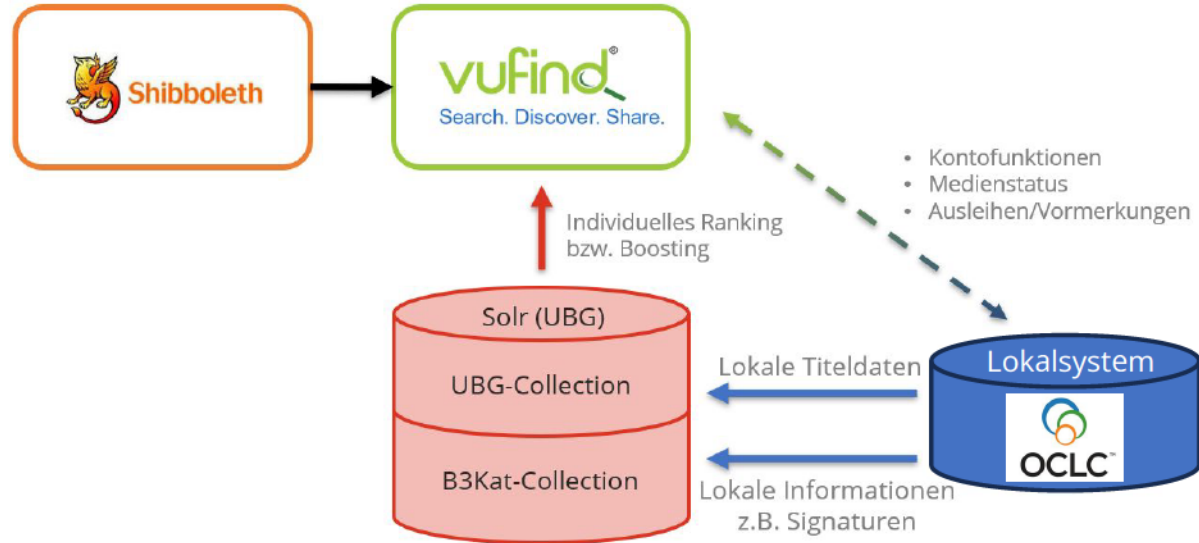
Shibboleth

vufind®
Search. Discover. Share.

- Kontofunktionen
- Medienstatus
- Ausleihen/Vormerkungen

Individuelles Ranking bzw. Boosting

Solr (UBG)
UBG-Collection
B3Kat-Collection

Lokale Titeldaten

Lokale Informationen z.B. Signaturen

Lokalsystem
OCLC™